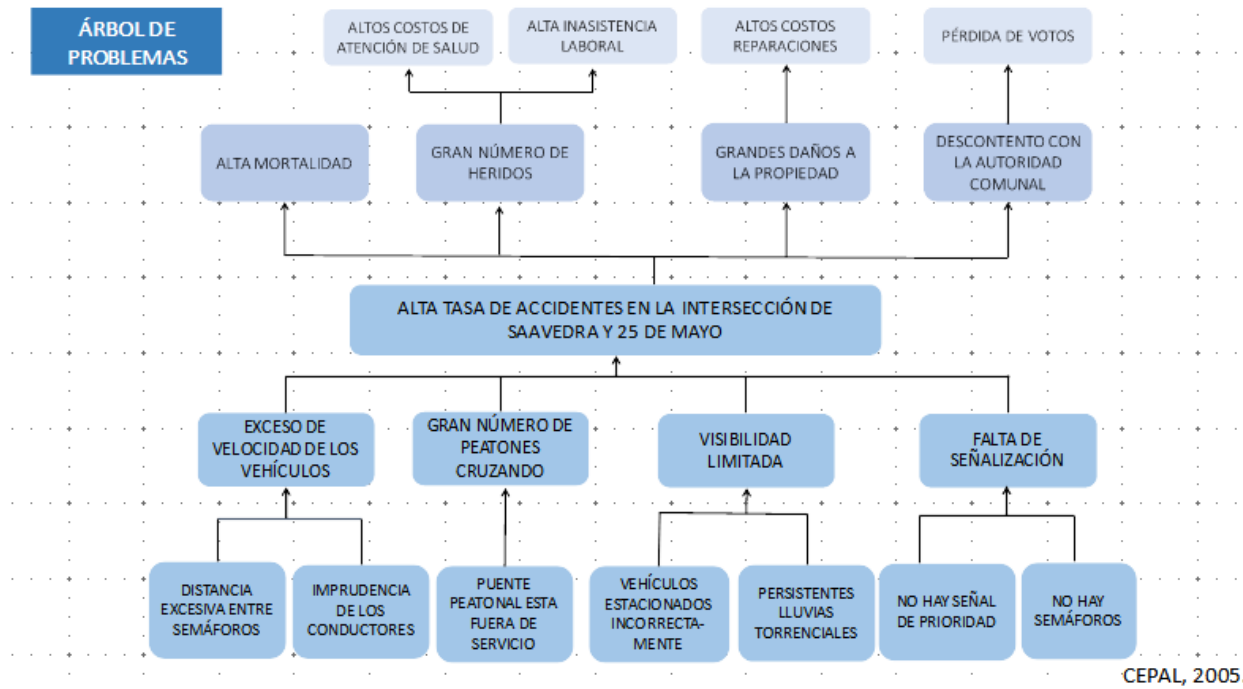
ÁRBOL DE PROBLEMAS

ALTOS COSTOS DE ATENCIÓN DE SALUD

ALTA INASISTENCIA LABORAL

ALTOS COSTOS REPARACIONES

PÉRDIDA DE VOTOS

ALTA MORTALIDAD

GRAN NÚMERO DE HERIDOS

GRANDES DAÑOS A LA PROPIEDAD

DESCONTENTO CON LA AUTORIDAD COMUNAL

ALTA TASA DE ACCIDENTES EN LA INTERSECCIÓN DE SAAVEDRA Y 25 DE MAYO

EXCESO DE VELOCIDAD DE LOS VEHÍCULOS

GRAN NÚMERO DE PEATONES CRUZANDO

VISIBILIDAD LIMITADA

FALTA DE SEÑALIZACIÓN

DISTANCIA EXCESIVA ENTRE SEMÁFOROS

IMPRUDENCIA DE LOS CONDUCTORES

PUENTE PEATONAL ESTA FUERA DE SERVICIO

VEHÍCULOS ESTACIONADOS INCORRECTA-MENTE

PERSISTENTES LLUVIAS TORRENCIALES

NO HAY SEÑAL DE PRIORIDAD

NO HAY SEMÁFOROS

CEPAL, 2005